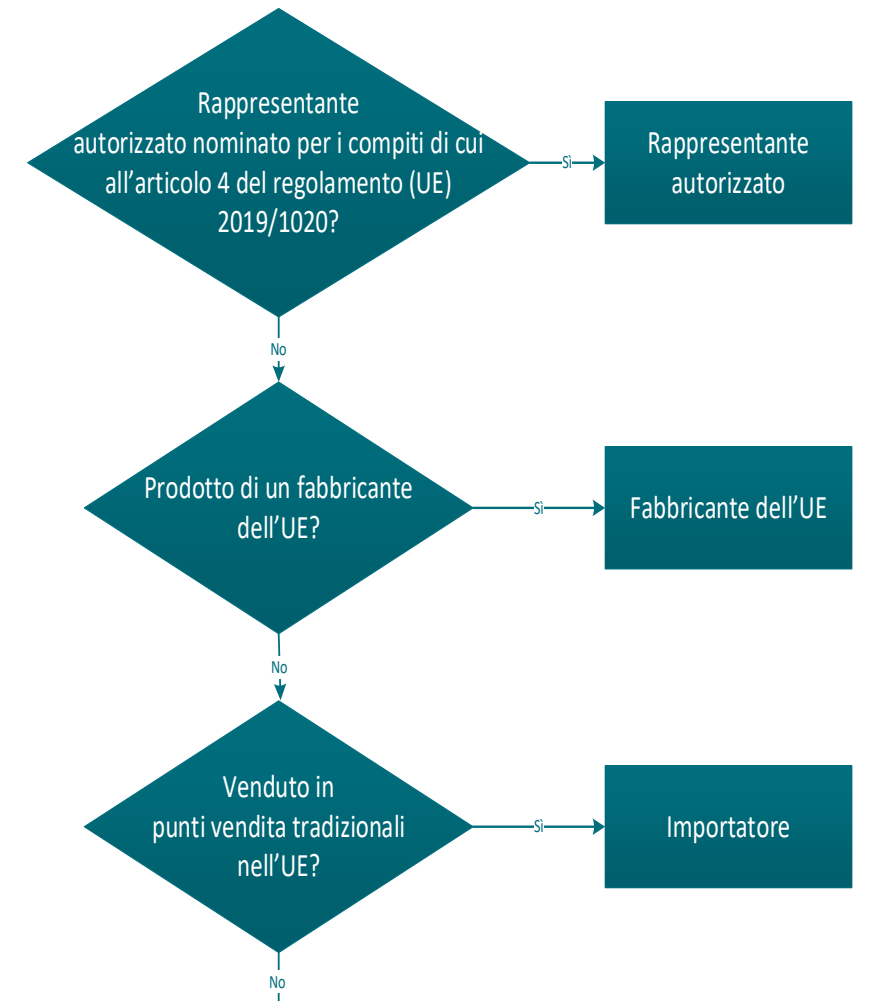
Rappresentante autorizzato nominato per i compiti di cui all’articolo 4 del regolamento (UE) 2019/1020?

Sì

Rappresentante autorizzato

No

Prodotto di un fabbricante dell’UE?

Sì

Fabbricante dell’UE

No

Venduto in punti vendita tradizionali nell’UE?

Sì

Importatore

No